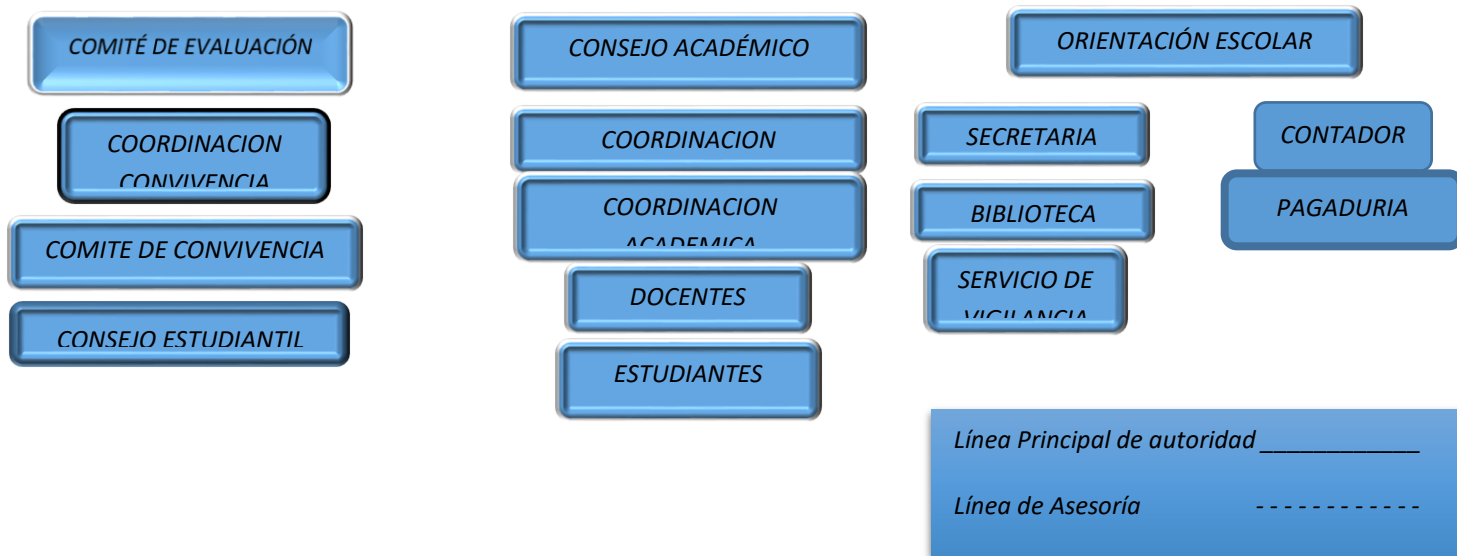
COMITÉ DE EVALUACIÓN

CONSEJO ACADÉMICO

ORIENTACIÓN ESCOLAR

COORDINACION CONVIVENCIA

COORDINACION

SECRETARIA

CONTADOR

COORDINACION ACADEMICA

BIBLIOTECA

PAGADURIA

COMITE DE CONVIVENCIA

SERVICIO DE VIGILANCIA

DOCENTES

CONSEJO ESTUDIANTIL

ESTUDIANTES

Línea Principal de autoridad ____________

Línea de Asesoría - - - - - - - - - - - -